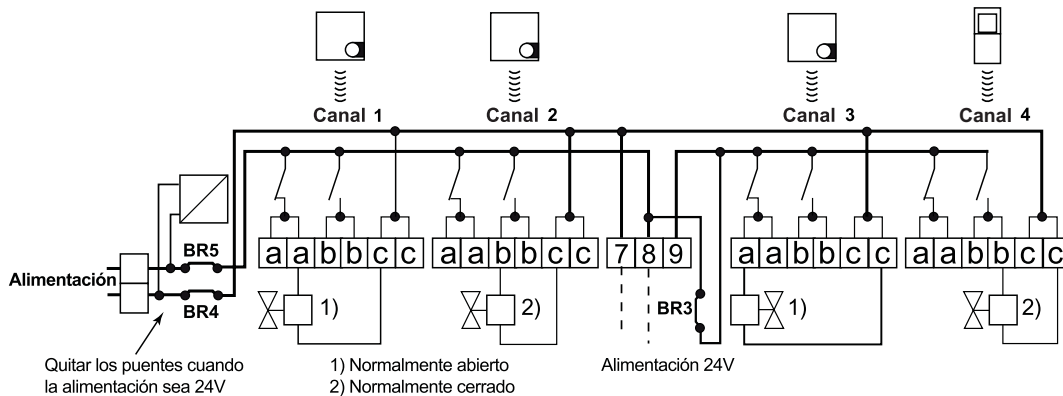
Canal 1

Canal 2

Canal 3

Canal 4

BR5

BR4

Alimentación

a a b b c c

1)

a a b b c c

2)

7 8 9

BR3

a a b b c c

1)

a a b b c c

2)

Quitar los puentes cuando la alimentación sea 24V

1) Normalmente abierto
2) Normalmente cerrado

Alimentación 24V